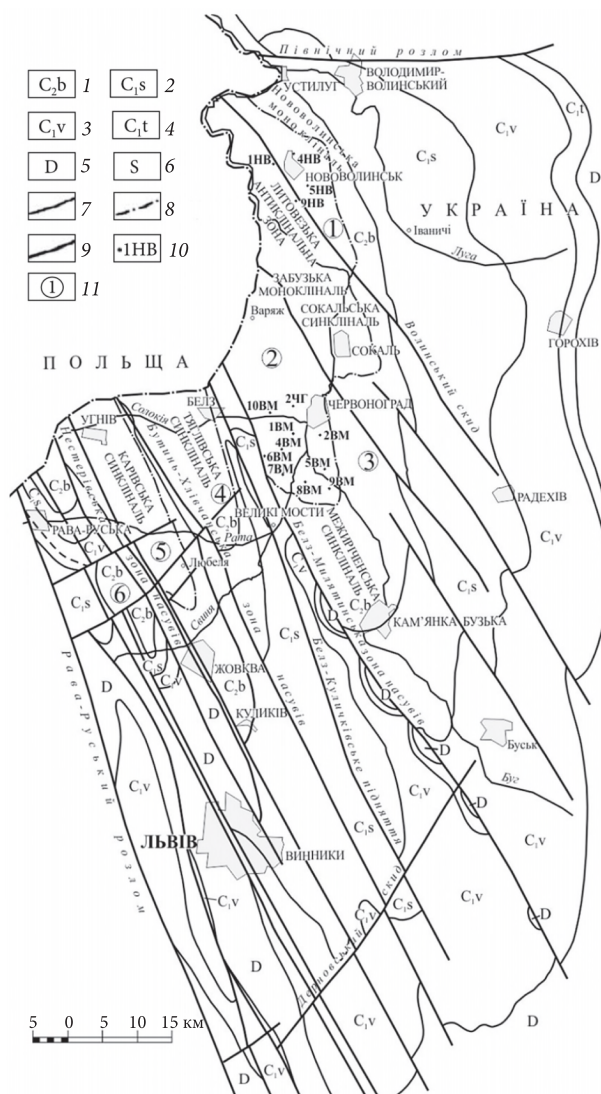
$C_2b$ 1 $C_1s$ 2
$C_1v$ 3 $C_1t$ 4
D 5 S 6
7 8
9 •1НВ 10
① 11

Північний розлом
УСТИЛУГ
ВОЛОДИМИР-ВОЛИНСЬКИЙ
Нововолинська монокліналь
$C_1t$
$C_1v$
1НВ 4НВ
НОВОВОЛИНСЬК
5НВ
9НВ
ЛИТОВЕЗЬКА АНТИКЛІНАЛЬНА ЗОНА
$C_1s$
①
$C_2b$
У К Р А Ї Н А
Іваничі
Луга
ЗАБУЗЬКА МОНОКЛІНАЛЬ
Варяж
СОКАЛЬСЬКА СИНКЛІНАЛЬ
Волинський скид
ГОРОХІВ
П О Л Ь Щ А
②
СОКАЛЬ
БЕЛЗ
Солокія
10ВМ 2ЧГ
ЧЕРВОНОГРАД
УГНІВ
ТЯГЛІВСЬКА СИНКЛІНАЛЬ
Бутинь-Хлівчанський
1ВМ
4ВМ
•2ВМ
6ВМ
7ВМ
5ВМ
9ВМ
③
8ВМ
$C_1s$
КАРІВСЬКА СИНКЛІНАЛЬ
Нестерівський
$C_2b$
④
$C_2b$
ВЕЛИКІ МОСТИ
Рата
РАДЕХІВ
$C_1v$
$C_1s$
РАВА-РУСЬКА
$C_1v$
⑤
Любеля
Белз-Миляцинська
МЕЖИРІЧЕНСЬКА СИНКЛІНАЛЬ
$C_1v$
$C_2b$
$C_1s$
⑥
$C_2b$
зона насувів
Свиня
зона
$C_2b$
КАМ'ЯНКА БУЗЬКА
$C_1s$
$C_1s$
$C_1v$
ЖОВКВА
насувів
зона насувів
D
D
$C_2b$
Рава-Руський
D
КУЛИКІВ
Белз-Куличківське підняття
D
Буськ
Буг
$C_1v$
$C_1s$
$C_1v$
D
розлом
ЛЬВІВ
ВИННИКИ
$C_1s$
$C_1v$
D
$C_1v$
$C_1t$
$C_1s$
$C_1v$
Дублянський скид
D
D
$C_1v$
D
5 0 5 10 15 км
$C_1v$
D
$C_1v$